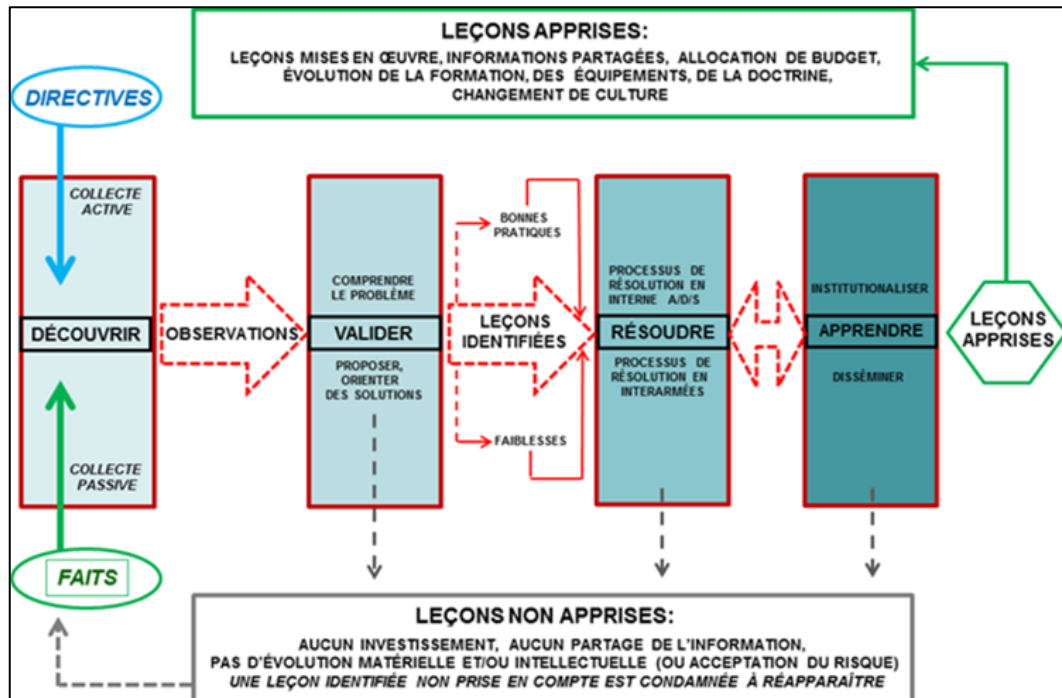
LEÇONS APPRISES:

LEÇONS MISES EN ŒUVRE, INFORMATIONS PARTAGÉES, ALLOCATION DE BUDGET, ÉVOLUTION DE LA FORMATION, DES ÉQUIPEMENTS, DE LA DOCTRINE, CHANGEMENT DE CULTURE

DIRECTIVES

COLLECTE ACTIVE

DÉCOUVRIR

COLLECTE PASSIVE

FAITS

OBSERVATIONS

COMPRENDRE LE PROBLÈME

VALIDER

PROPOSER, ORIENTER DES SOLUTIONS

BONNES PRATIQUES

LEÇONS IDENTIFIÉES

FAIBLESSES

PROCESSUS DE RÉSOLUTION EN INTERNE A/D/S

RÉSOUDRE

PROCESSUS DE RÉSOLUTION EN INTERARMÉES

INSTITUTIONALISER

APPRENDRE

DISSÉMINER

LEÇONS APPRISES

LEÇONS NON APPRISES:

AUCUN INVESTISSEMENT, AUCUN PARTAGE DE L'INFORMATION, PAS D'ÉVOLUTION MATÉRIELLE ET/OU INTELLECTUELLE (OU ACCEPTATION DU RISQUE)
UNE LEÇON IDENTIFIÉE NON PRISE EN COMPTE EST CONDAMNÉE À RÉAPPARAÎTRE